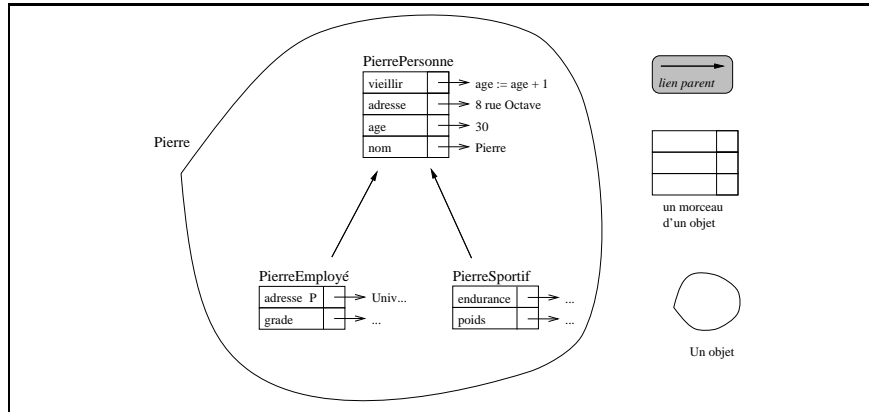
PierrePersonne

| | | |
|---|---|---|
| vieillir | | age := age + 1 |
| adresse | | 8 rue Octave |
| age | | 30 |
| nom | | Pierre |

Pierre

PierreEmployé

| | | |
|---|---|---|
| adresse | P | Univ... |
| grade | | ... |

PierreSportif

| | | |
|---|---|---|
| endurance | | ... |
| poids | | ... |

lien parent

un morceau d'un objet

Un objet